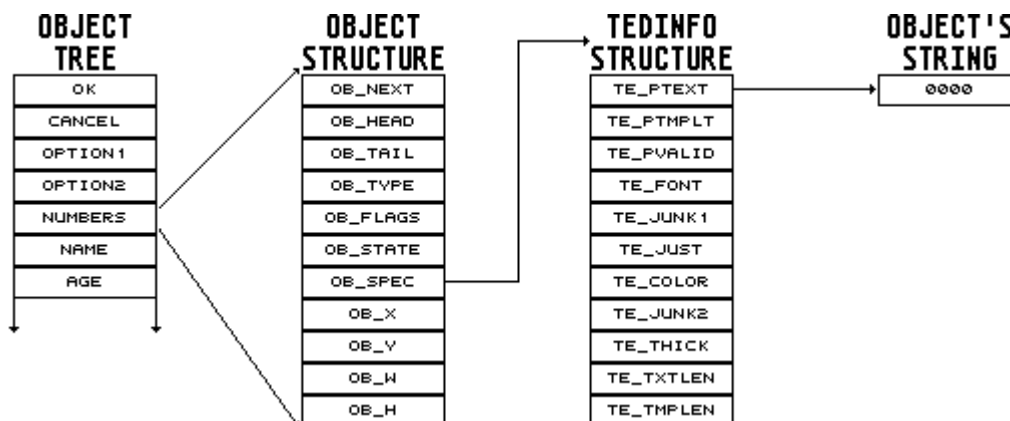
OBJECT TREE

| OK |
|---|
| CANCEL |
| OPTION1 |
| OPTION2 |
| NUMBERS |
| NAME |
| AGE |

OBJECT STRUCTURE

| OB_NEXT |
|---|
| OB_HEAD |
| OB_TAIL |
| OB_TYPE |
| OB_FLAGS |
| OB_STATE |
| OB_SPEC |
| OB_X |
| OB_Y |
| OB_W |
| OB_H |

TEDINFO STRUCTURE

| TE_PTEXT |
|---|
| TE_PTMPLT |
| TE_PVALID |
| TE_FONT |
| TE_JUNK1 |
| TE_JUST |
| TE_COLOR |
| TE_JUNK2 |
| TE_THICK |
| TE_TXTLEN |
| TE_TMPLEN |

OBJECT'S STRING

| 0000 |
|---|